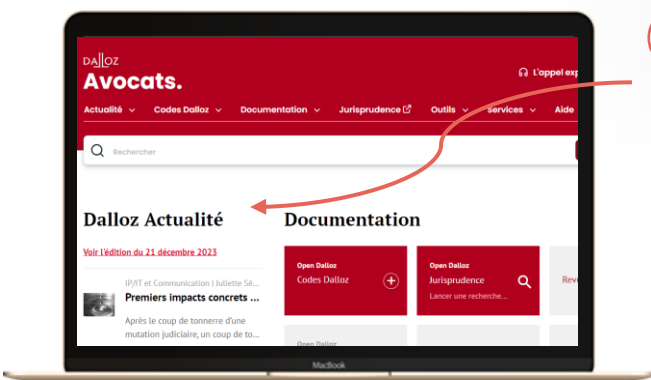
DALLOZ
Avocats.

L'appel exp

Actualité Codes Dalloz Documentation Jurisprudence Outils Services Aide

Rechercher

Dalloz Actualité

Voir l'édition du 21 décembre 2023

IP/IT et Communication | Juliette Sé...

Premiers impacts concrets ...

Après le coup de tonnerre d'une mutation judiciaire, un coup de to...

Documentation

Open Dalloz
Codes Dalloz

Open Dalloz
Jurisprudence
Lancer une recherche...

Rev

Open Dalloz

MacBook